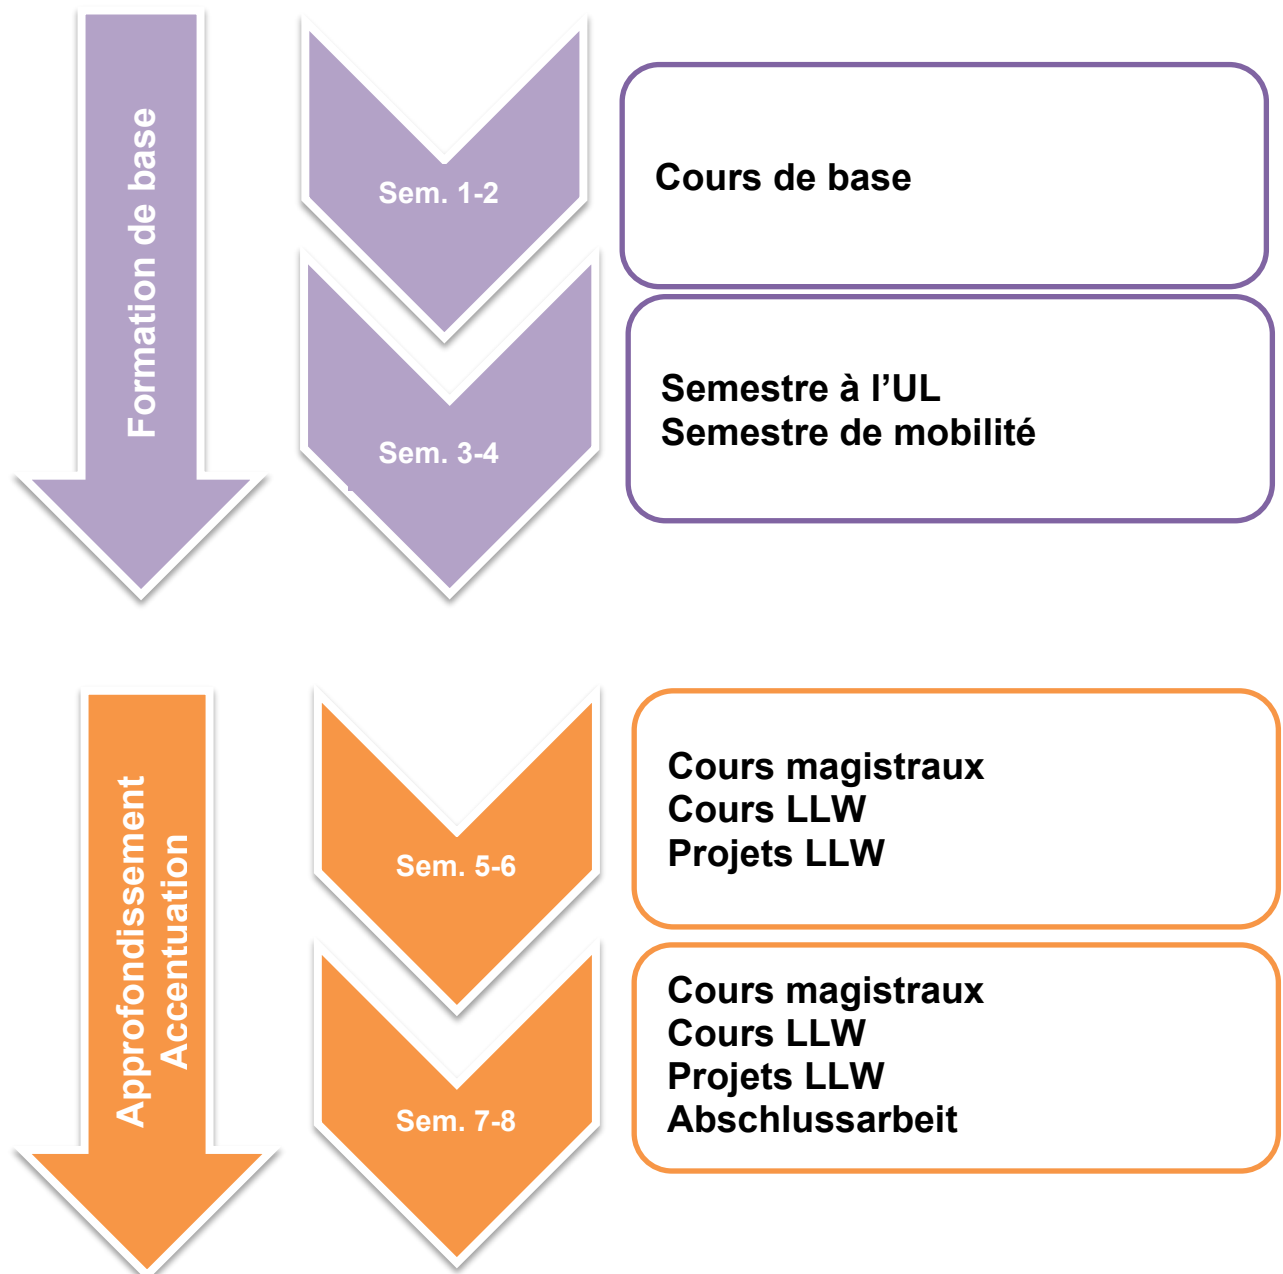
Formation de base

Sem. 1-2

Cours de base

Sem. 3-4

Semestre à l’UL
Semestre de mobilité

Approfondissement
Accentuation

Sem. 5-6

Cours magistraux
Cours LLW
Projets LLW

Sem. 7-8

Cours magistraux
Cours LLW
Projets LLW
Abschlussarbeit